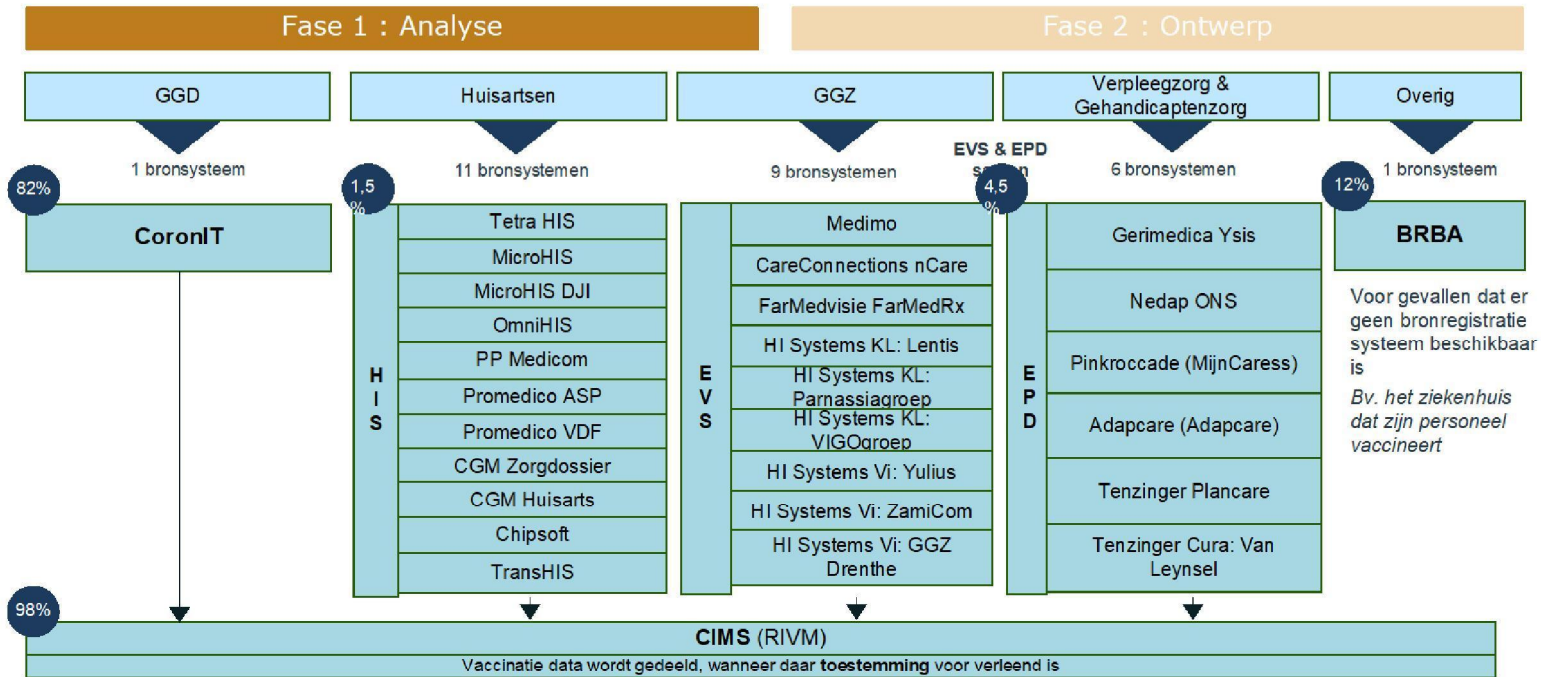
Fase 1 : Analyse

Fase 2 : Ontwerp

GGD

Huisartsen

GGZ

Verpleegzorg & Gehandicaptenzorg

Overig

1 bronsysteem

11 bronsystemen

9 bronsystemen

EVS & EPD s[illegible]

6 bronsystemen

1 bronsysteem

82%

CoronIT

1,5 %

H I S

Tetra HIS

MicroHIS

MicroHIS DJI

OmniHIS

PP Medicom

Promedico ASP

Promedico VDF

CGM Zorgdossier

CGM Huisarts

Chipsoft

TransHIS

E V S

Medimo

CareConnections nCare

FarMedvisie FarMedRx

HI Systems KL: Lentis

HI Systems KL: Parnassiagroep

HI Systems KL: VIGOgroep

HI Systems Vi: Yulius

HI Systems Vi: ZamiCom

HI Systems Vi: GGZ Drenthe

4,5 %

E P D

Gerimedica Ysis

Nedap ONS

Pinkroccade (MijnCaress)

Adapcare (Adapcare)

Tenzinger Plancare

Tenzinger Cura: Van Leynsel

12%

BRBA

Voor gevallen dat er geen bronregistratie systeem beschikbaar is

Bv. het ziekenhuis dat zijn personeel vaccineert

98%

CIMS (RIVM)

Vaccinatie data wordt gedeeld, wanneer daar toestemming voor verleend is